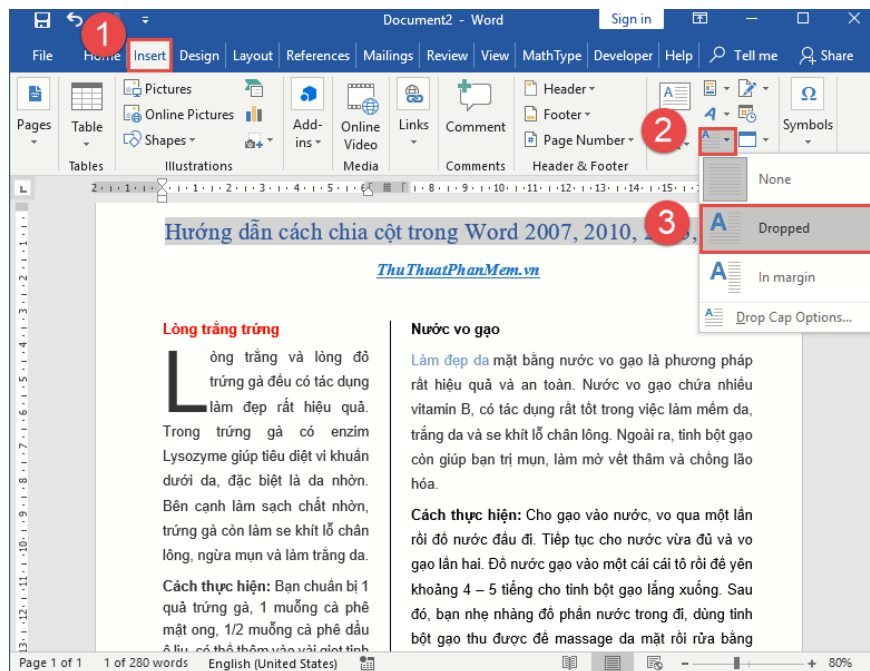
Document2 - Word
Sign in

File
Home
Insert
Design
Layout
References
Mailings
Review
View
MathType
Developer
Help
Tell me
Share

1
2
3

Pages
Table
Tables
Pictures
Online Pictures
Shapes
Illustrations
Add-ins
Online Video
Media
Links
Comment
Comments
Header
Footer
Page Number
Header & Footer
Symbols

None
Dropped
In margin
Drop Cap Options...

Hướng dẫn cách chia cột trong Word 2007, 2010, 2

ThuThuatPhanMem.vn

Lòng trắng trứng

Lòng trắng và lòng đỏ trứng gà đều có tác dụng làm đẹp rất hiệu quả. Trong trứng gà có enzim Lysozyme giúp tiêu diệt vi khuẩn dưới da, đặc biệt là da nhờn. Bên cạnh làm sạch chất nhờn, trứng gà còn làm se khít lỗ chân lông, ngừa mụn và làm trắng da.

Cách thực hiện: Bạn chuẩn bị 1 quả trứng gà, 1 muỗng cà phê mật ong, 1/2 muỗng cà phê dầu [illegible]

Nước vo gạo

Làm đẹp da mặt bằng nước vo gạo là phương pháp rất hiệu quả và an toàn. Nước vo gạo chứa nhiều vitamin B, có tác dụng rất tốt trong việc làm mềm da, trắng da và se khít lỗ chân lông. Ngoài ra, tinh bột gạo còn giúp bạn trị mụn, làm mờ vết thâm và chống lão hóa.

Cách thực hiện: Cho gạo vào nước, vo qua một lần rồi đổ nước đầu đi. Tiếp tục cho nước vừa đủ và vo gạo lần hai. Đổ nước gạo vào một cái cái tô rồi để yên khoảng 4 – 5 tiếng cho tinh bột gạo lắng xuống. Sau đó, bạn nhẹ nhàng đổ phần nước trong đi, dùng tinh bột gạo thu được để massage da mặt rồi rửa bằng

Page 1 of 1
1 of 280 words
English (United States)
80%